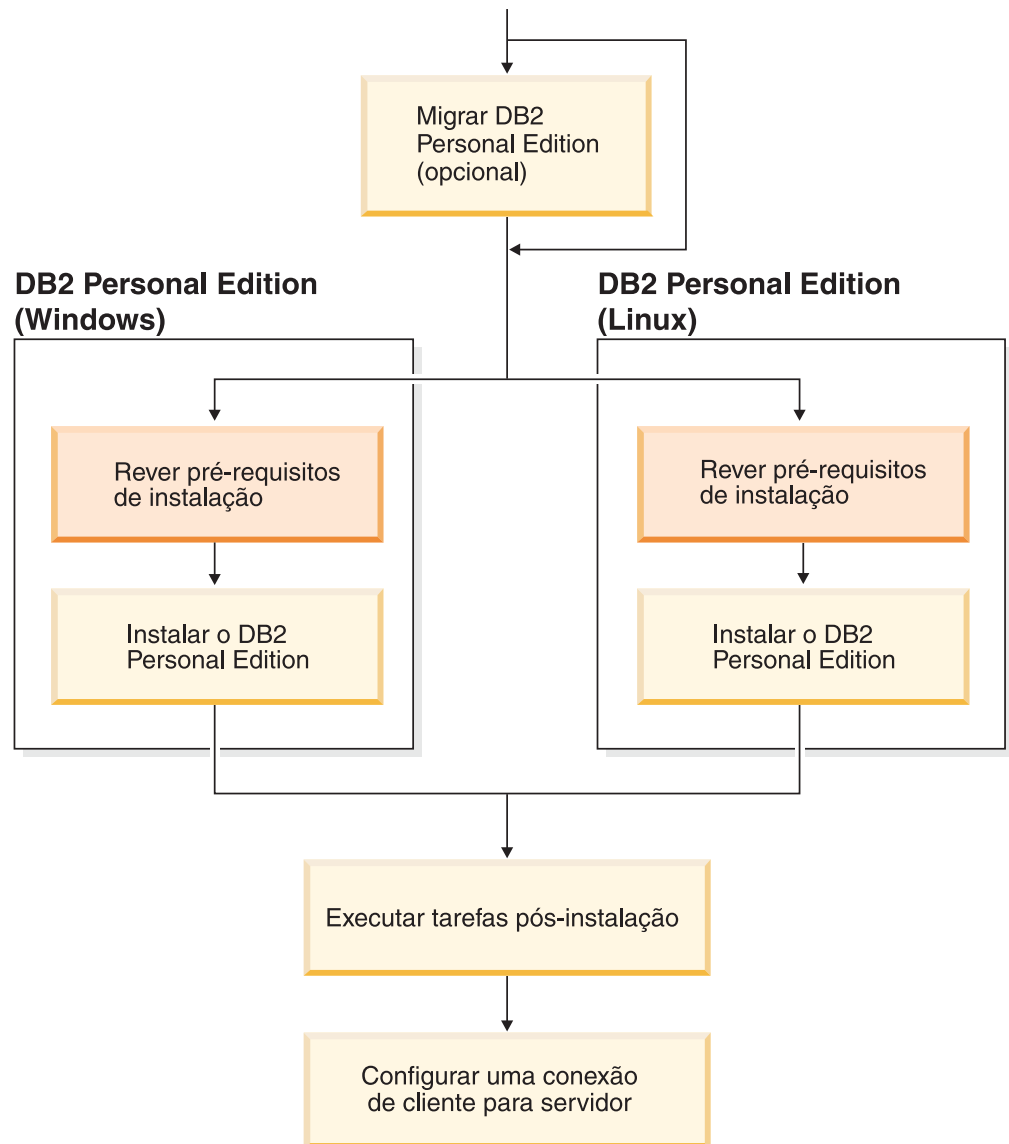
Migrar DB2 Personal Edition (opcional)

DB2 Personal Edition (Windows)

Rever pré-requisitos de instalação

Instalar o DB2 Personal Edition

DB2 Personal Edition (Linux)

Rever pré-requisitos de instalação

Instalar o DB2 Personal Edition

Executar tarefas pós-instalação

Configurar uma conexão de cliente para servidor